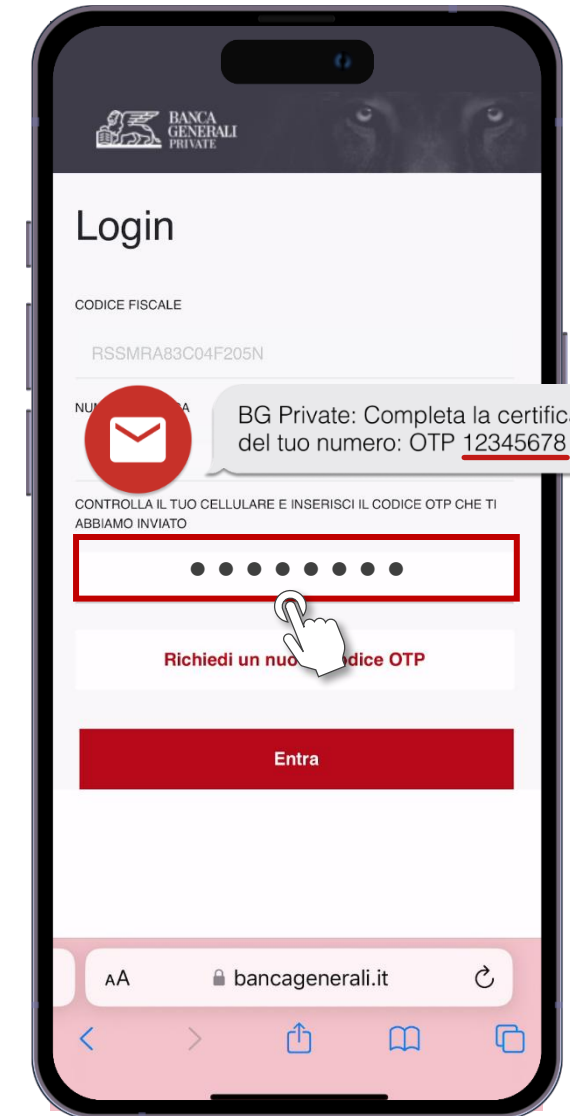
BANCA GENERALI PRIVATE

Login

CODICE FISCALE

RSSMRA83C04F205N

NU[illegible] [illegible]A

BG Private: Completa la certific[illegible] del tuo numero: OTP 12345678

CONTROLLA IL TUO CELLULARE E INSERISCI IL CODICE OTP CHE TI ABBIAMO INVIATO

••••••••

Richiedi un nuo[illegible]dice OTP

Entra

AA bancagenerali.it